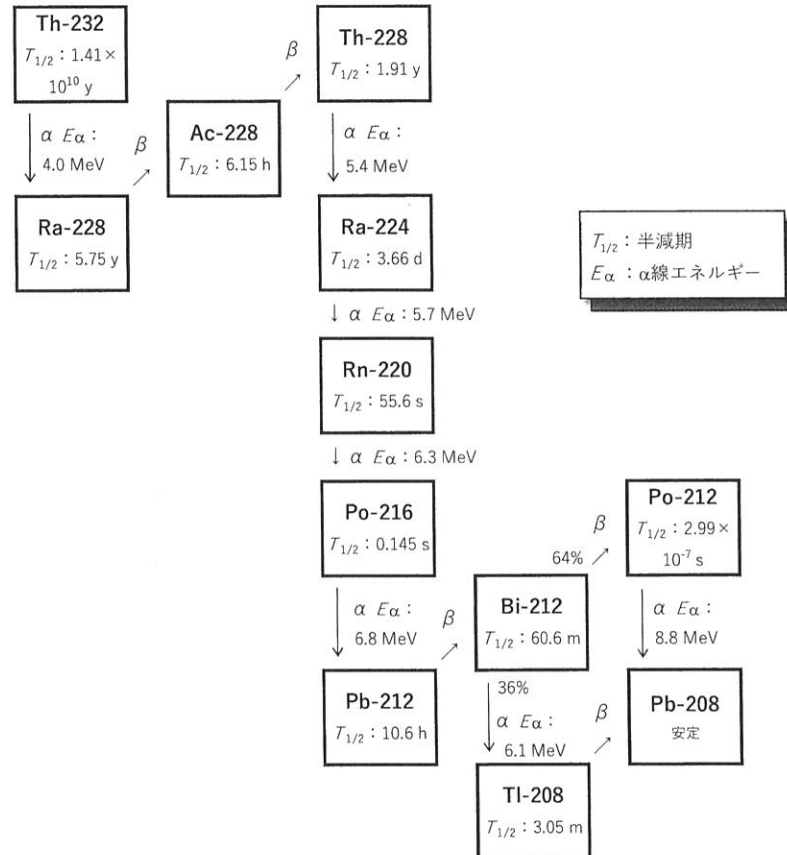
Th-232
$T_{1/2}$ : 1.41× $10^{10}$ y

$\alpha$ $E\alpha$ : 4.0 MeV

Ra-228
$T_{1/2}$ : 5.75 y

$\beta$

Ac-228
$T_{1/2}$ : 6.15 h

$\beta$

Th-228
$T_{1/2}$ : 1.91 y

$\alpha$ $E\alpha$ : 5.4 MeV

Ra-224
$T_{1/2}$ : 3.66 d

$T_{1/2}$ : 半減期
$E\alpha$ : α線エネルギー

$\alpha$ $E\alpha$ : 5.7 MeV

Rn-220
$T_{1/2}$ : 55.6 s

$\alpha$ $E\alpha$ : 6.3 MeV

Po-216
$T_{1/2}$ : 0.145 s

$\alpha$ $E\alpha$ : 6.8 MeV

Pb-212
$T_{1/2}$ : 10.6 h

$\beta$

Bi-212
$T_{1/2}$ : 60.6 m

$\beta$
64%

Po-212
$T_{1/2}$ : 2.99× $10^{-7}$ s

$\alpha$ $E\alpha$ : 8.8 MeV

36%
$\alpha$ $E\alpha$ : 6.1 MeV

$\beta$

Pb-208
安定

Tl-208
$T_{1/2}$ : 3.05 m